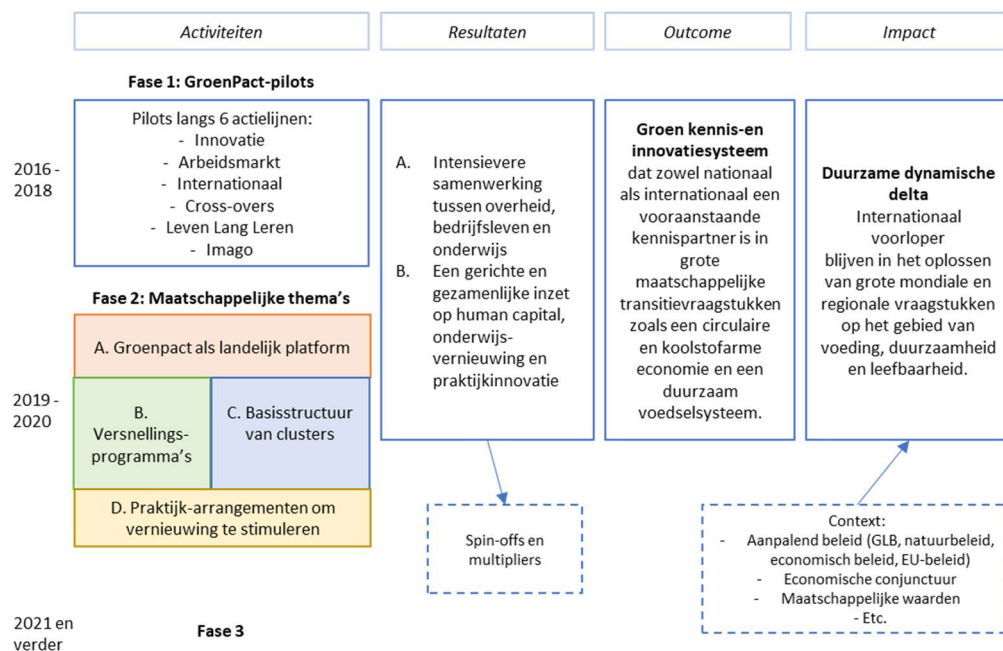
Activiteiten

Resultaten

Outcome

Impact

Fase 1: GroenPact-pilots

2016 - 2018

Pilots langs 6 actielijnen:
- Innovatie
- Arbeidsmarkt
- Internationaal
- Cross-overs
- Leven Lang Leren
- Imago

A. Intensievere samenwerking tussen overheid, bedrijfsleven en onderwijs
B. Een gerichte en gezamenlijke inzet op human capital, onderwijsvernieuwing en praktijkinnovatie

**Groen kennis-en innovatiesysteem** dat zowel nationaal als internationaal een vooraanstaande kennispartner is in grote maatschappelijke transitievraagstukken zoals een circulaire en koolstofarme economie en een duurzaam voedselsysteem.

**Duurzame dynamische delta**
Internationaal voorloper blijven in het oplossen van grote mondiale en regionale vraagstukken op het gebied van voeding, duurzaamheid en leefbaarheid.

Fase 2: Maatschappelijke thema's

2019 - 2020

A. Groenpact als landelijk platform

B. Versnellings-programma's

C. Basisstructuur van clusters

D. Praktijk-arrangementen om vernieuwing te stimuleren

Spin-offs en multipliers

Context:
- Aanpalend beleid (GLB, natuurbeleid, economisch beleid, EU-beleid)
- Economische conjunctuur
- Maatschappelijke waarden
- Etc.

2021 en verder

Fase 3